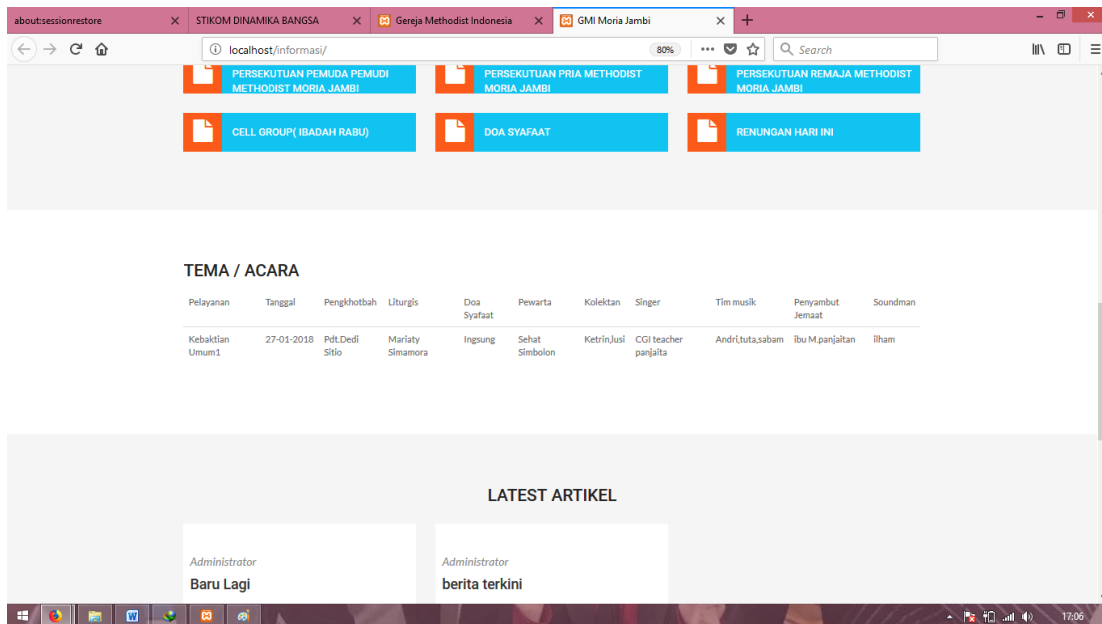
about:sessionrestore
STIKOM DINAMIKA BANGSA
Gereja Methodist Indonesia
GMI Moria Jambi

localhost/informasi/
80%
Search

PERSEKUTUAN PEMUDA PEMUDI METHODIST MORIA JAMBI
PERSEKUTUAN PRIA METHODIST MORIA JAMBI
PERSEKUTUAN REMAJA METHODIST MORIA JAMBI

CELL GROUP( IBADAH RABU)
DOA SYAFAAT
RENUNGAN HARI INI

TEMA / ACARA

| Pelayanan | Tanggal | Pengkhotbah | Liturgis | Doa Syafaat | Pewarta | Kolektan | Singer | Tim musik | Penyambut Jemaat | Soundman |
|---|---|---|---|---|---|---|---|---|---|---|
| Kebaktian Umum1 | 27-01-2018 | Pdt.Dedi Sitio | Mariaty Simamora | Ingsung | Sehat Simbolon | Ketrin,lusi | CGI teacher panjaita | Andri,tuta,sabam | ibu M.panjaitan | ilham |

LATEST ARTIKEL

Administrator
Baru Lagi

Administrator
berita terkini

17:06